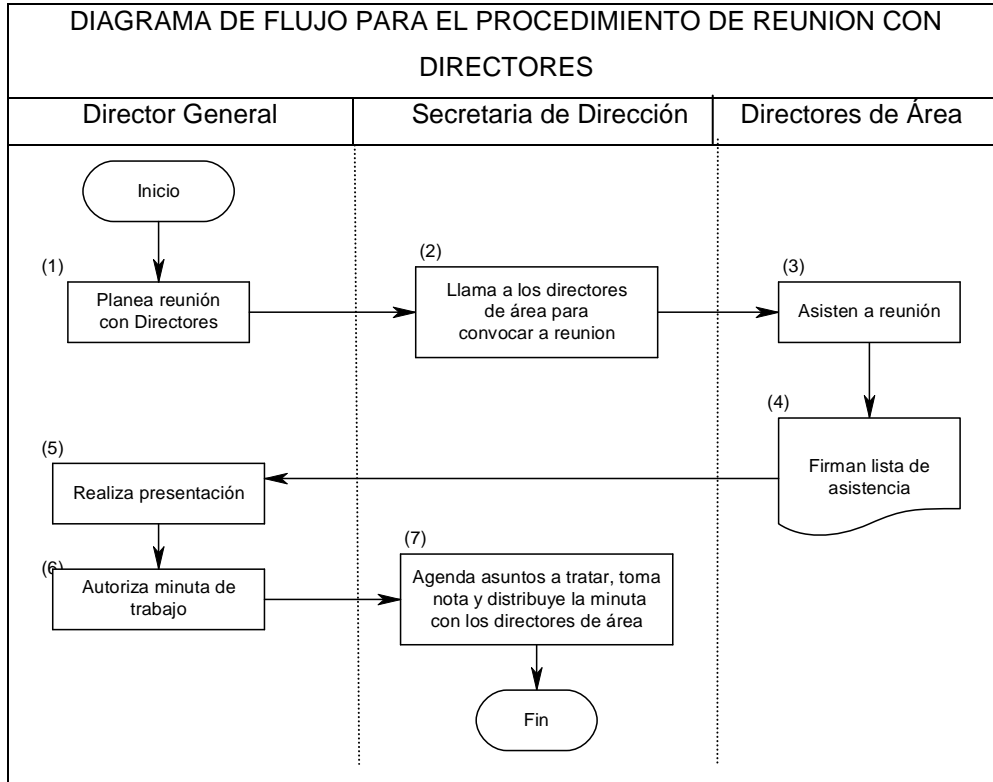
DIAGRAMA DE FLUJO PARA EL PROCEDIMIENTO DE REUNION CON DIRECTORES

| Director General | Secretaria de Dirección | Directores de Área |
|---|---|---|

Inicio

(1)
Planea reunión con Directores

(2)
Llama a los directores de área para convocar a reunion

(3)
Asisten a reunión

(4)
Firman lista de asistencia

(5)
Realiza presentación

(6)
Autoriza minuta de trabajo

(7)
Agenda asuntos a tratar, toma nota y distribuye la minuta con los directores de área

Fin